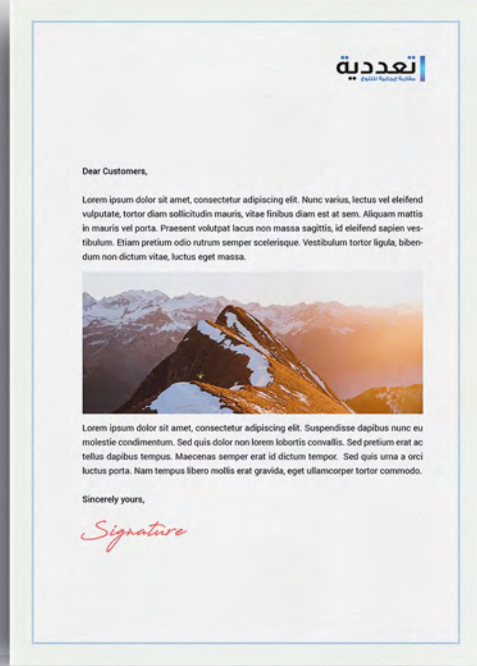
تعددية
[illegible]

Dear Customers,

Lorem ipsum dolor sit amet, consectetur adipiscing elit. Nunc varius, lectus vel eleifend vulputate, tortor diam sollicitudin mauris, vitae finibus diam est at sem. Aliquam mattis in mauris vel porta. Praesent volutpat lacus non massa sagittis, id eleifend sapien vestibulum. Etiam pretium odio rutrum semper scelerisque. Vestibulum tortor ligula, bibendum non dictum vitae, luctus eget massa.

Lorem ipsum dolor sit amet, consectetur adipiscing elit. Suspendisse dapibus nunc eu molestie condimentum. Sed quis dolor non lorem lobortis convallis. Sed pretium erat ac tellus dapibus tempus. Maecenas semper erat id dictum tempor. Sed quis urna a orci luctus porta. Nam tempus libero mollis erat gravida, eget ullamcorper tortor commodo.

Sincerely yours,

Signature